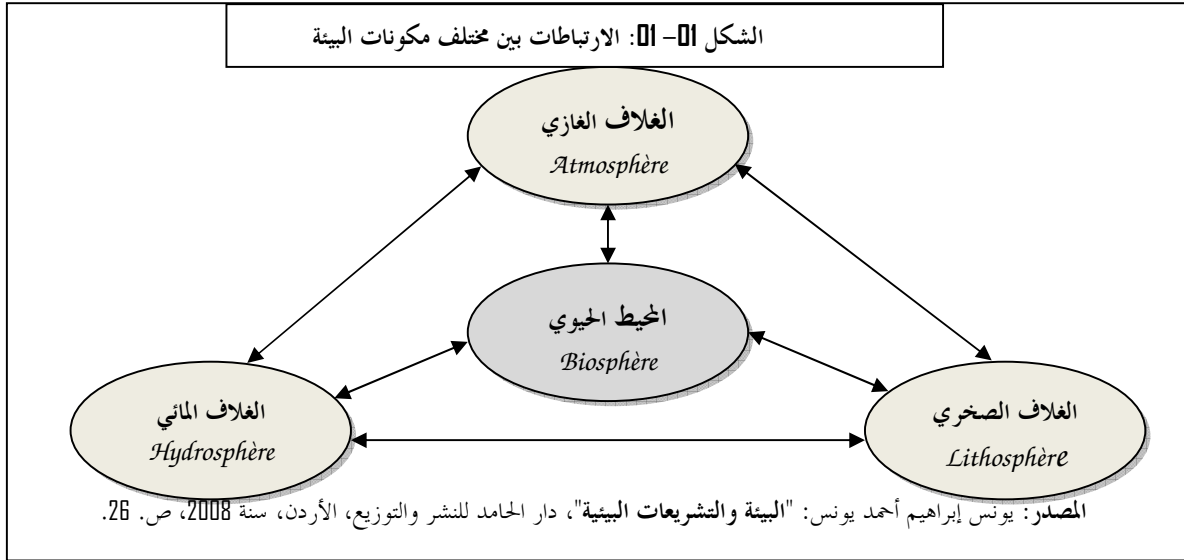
الشكل 01 – 01: الارتباطات بين مختلف مكونات البيئة

الغلاف الغازي
Atmosphère

المحيط الحيوي
Biosphère

الغلاف المائي
Hydrosphère

الغلاف الصخري
Lithosphère

المصدر: يونس إبراهيم أحمد يونس: "البيئة والتشريعات البيئية"، دار الحامد للنشر والتوزيع، الأردن، سنة 2008، ص. 26.